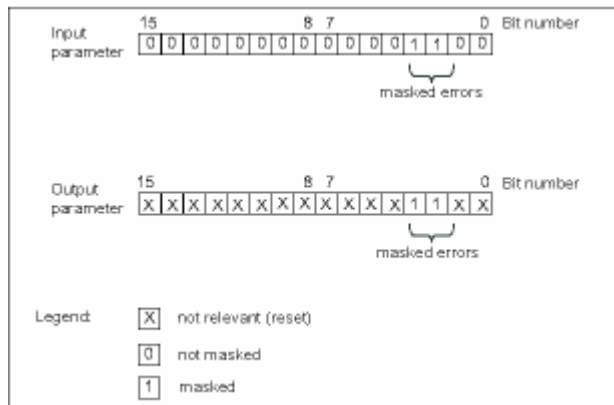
Input parameter

15 8 7 0 Bit number

| 0 | 0 | 0 | 0 | 0 | 0 | 0 | 0 | 0 | 0 | 0 | 0 | 1 | 1 | 0 | 0 |
|---|---|---|---|---|---|---|---|---|---|---|---|---|---|---|---|

masked errors

Output parameter

15 8 7 0 Bit number

| X | X | X | X | X | X | X | X | X | X | X | X | 1 | 1 | X | X |
|---|---|---|---|---|---|---|---|---|---|---|---|---|---|---|---|

masked errors

Legend: X not relevant (reset)

0 not masked

1 masked